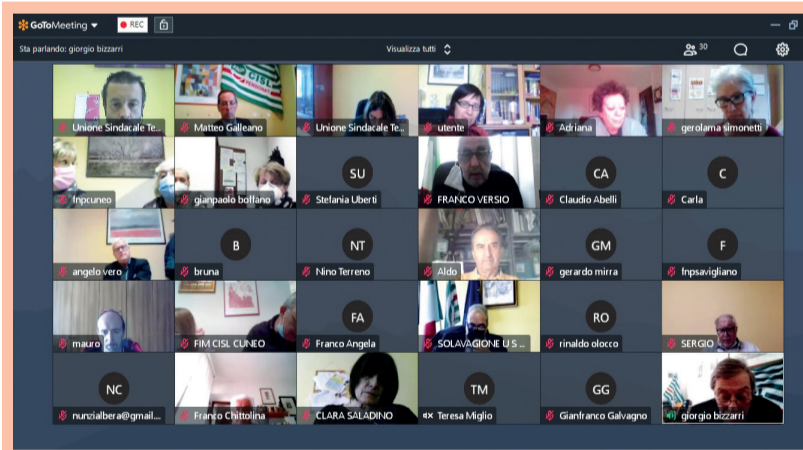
GoToMeeting REC

Sta parlando: giorgio bizzarri

Visualizza tutti

30

Unione Sindacale Te...
Matteo Galleano
Unione Sindacale Te...
utente
Adriana
gerolama simonetti

fnpcuneo
gianpaolo boffano
SU
Stefania Uberti
FRANCO VERSIO
CA
Claudio Abelli
C
Carla

angelo vero
B
bruna
NT
Nino Terreno
Aldo
GM
gerardo mirra
F
fnpsavigliano

mauro
FIM CISL CUNEO
FA
Franco Angela
SOLAVAGIONE U S...
RO
rinaldo olocco
SERGIO

NC
nunzialbera@gmail....
Franco Chittolina
CLARA SALADINO
TM
Teresa Miglio
GG
Gianfranco Galvagno
giorgio bizzarri